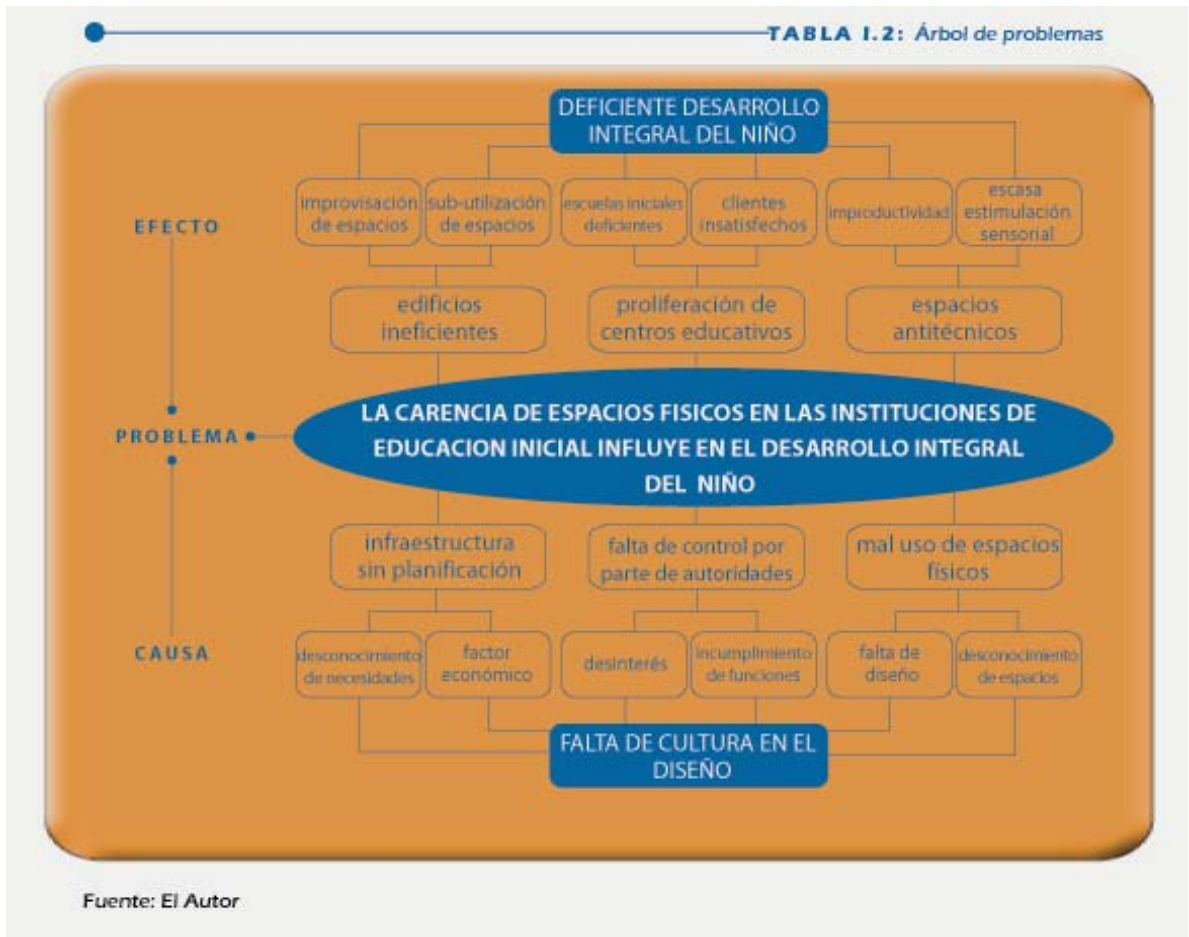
TABLA I.2: Árbol de problemas

DEFICIENTE DESARROLLO INTEGRAL DEL NIÑO

EFECTO

improvisación de espacios

sub-utilización de espacios

escuelas iniciales deficientes

clientes insatisfechos

improductividad

escasa estimulación sensorial

edificios ineficientes

proliferación de centros educativos

espacios antitécnicos

PROBLEMA

LA CARENCIA DE ESPACIOS FISICOS EN LAS INSTITUCIONES DE EDUCACION INICIAL INFLUYE EN EL DESARROLLO INTEGRAL DEL NIÑO

infraestructura sin planificación

falta de control por parte de autoridades

mal uso de espacios físicos

CAUSA

desconocimiento de necesidades

factor económico

desinterés

incumplimiento de funciones

falta de diseño

desconocimiento de espacios

FALTA DE CULTURA EN EL DISEÑO

Fuente: El Autor